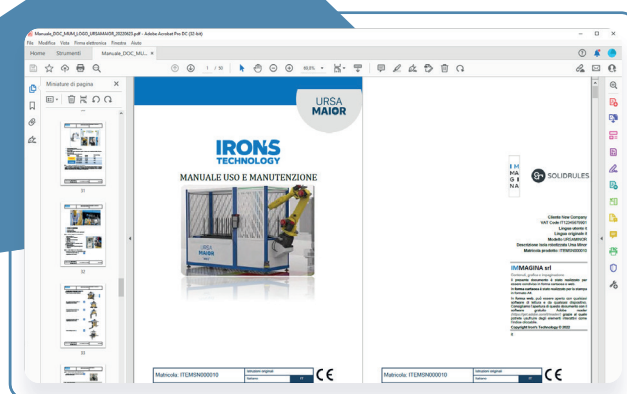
Manuale_DOC_MUM_LOGO_URSAMAIOR_20220623.pdf - Adobe Acrobat Pro DC (32-bit)
File Modifica Vista Firma elettronica Finestra Aiuto
Home Strumenti Manuale_DOC_MU... ×
1 / 90 93,8%
Miniature di pagina
31
32
33
URSA MAIOR
IRONS TECHNOLOGY
MANUALE USO E MANUTENZIONE
Matricola: ITEMSN000010
Istruzioni originali
CE
Matricola: ITEMSN000010
Istruzioni originali
CE
IMMAGINA
SOLIDRULES
Cliente New Company
VAT Code IT12345678901
Lingua utente: it
Lingua originale: it
Modello URSAMAIOR
Descrizione: Isola robotizzata Ursa Maior
Matricola prodotto: ITEMSN000010
IMMAGINA srl
Copyright Irons Technology © 2022
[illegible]